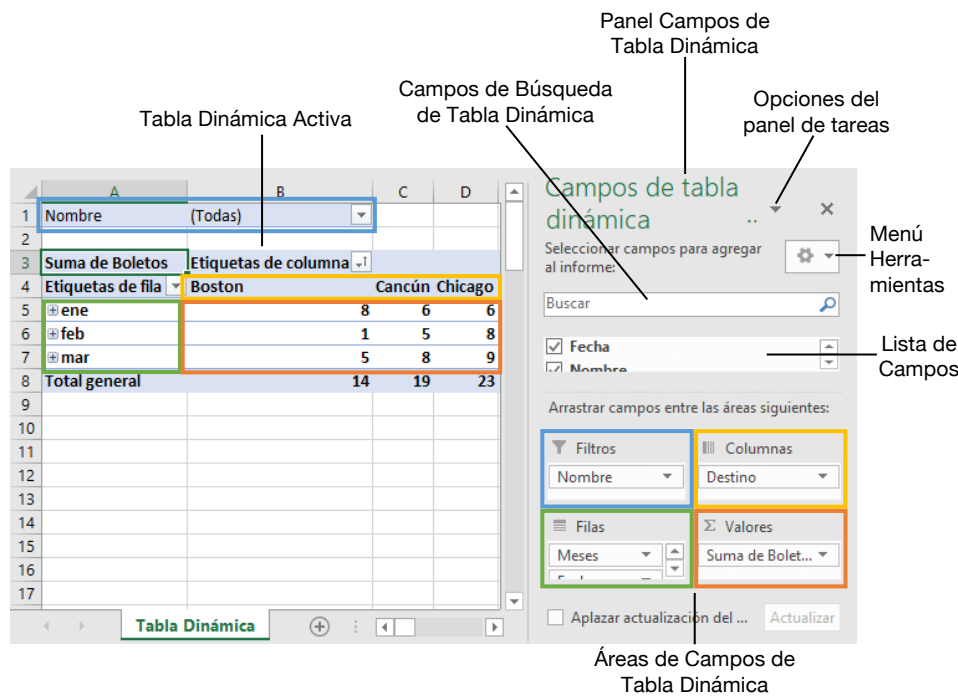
Panel Campos de Tabla Dinámica

Campos de Búsqueda de Tabla Dinámica

Opciones del panel de tareas

Tabla Dinámica Activa

| | A | B | C | D |
|---|---|---|---|---|
| 1 | Nombre | (Todas) | | |
| 2 | | | | |
| 3 | Suma de Boletos | Etiquetas de columna | | |
| 4 | Etiquetas de fila | Boston | Cancún | Chicago |
| 5 | ⊞ene | 8 | 6 | 6 |
| 6 | ⊞feb | 1 | 5 | 8 |
| 7 | ⊞mar | 5 | 8 | 9 |
| 8 | Total general | 14 | 19 | 23 |
| 9 | | | | |
| 10 | | | | |
| 11 | | | | |
| 12 | | | | |
| 13 | | | | |
| 14 | | | | |
| 15 | | | | |
| 16 | | | | |
| 17 | | | | |

Tabla Dinámica

Campos de tabla dinámica

Seleccionar campos para agregar al informe:

Menú Herramientas

Buscar

Fecha
Nombre

Lista de Campos

Arrastrar campos entre las áreas siguientes:

Filtros
Nombre

Columnas
Destino

Filas
Meses

Σ Valores
Suma de Bolet...

Aplazar actualización del ...

Actualizar

Áreas de Campos de Tabla Dinámica